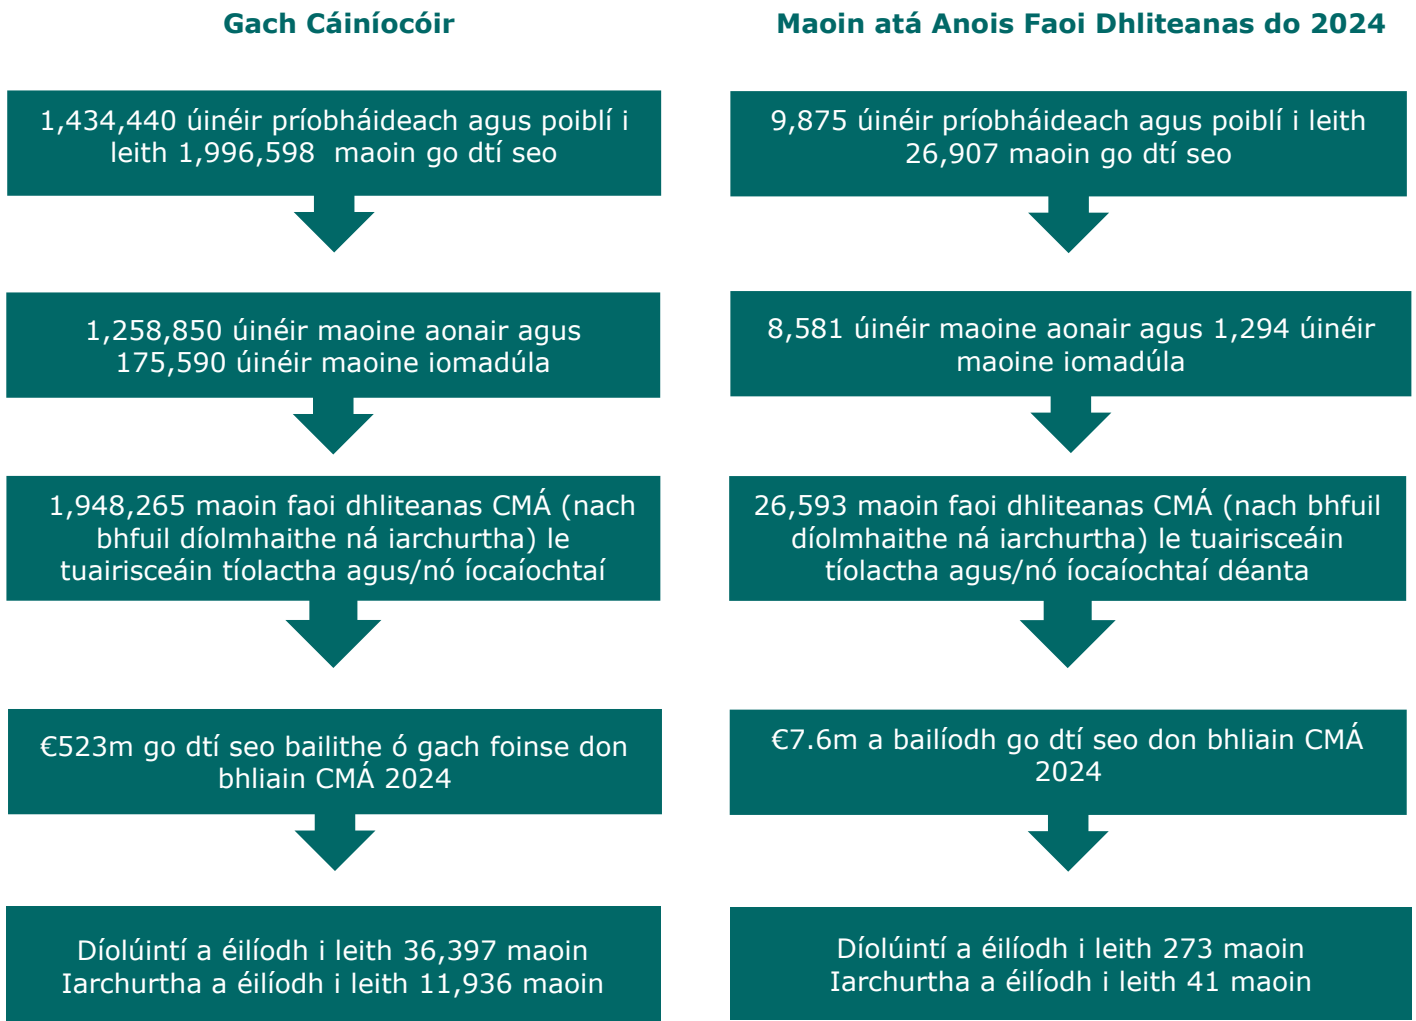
Gach Cáiníocóir

1,434,440 úinéir príobháideach agus poiblí i leith 1,996,598 maoin go dtí seo

1,258,850 úinéir maoine aonair agus 175,590 úinéir maoine iomadúla

1,948,265 maoin faoi dhliteanas CMÁ (nach bhfuil díolmhaithe ná iarchurtha) le tuairisceáin tíolactha agus/nó íocaíochtaí

€523m go dtí seo bailithe ó gach foinse don bhliain CMÁ 2024

Díolúintí a éilíodh i leith 36,397 maoin
Iarchurtha a éilíodh i leith 11,936 maoin

Maoin atá Anois Faoi Dhliteanas do 2024

9,875 úinéir príobháideach agus poiblí i leith 26,907 maoin go dtí seo

8,581 úinéir maoine aonair agus 1,294 úinéir maoine iomadúla

26,593 maoin faoi dhliteanas CMÁ (nach bhfuil díolmhaithe ná iarchurtha) le tuairisceáin tíolactha agus/nó íocaíochtaí déanta

€7.6m a bailíodh go dtí seo don bhliain CMÁ 2024

Díolúintí a éilíodh i leith 273 maoin
Iarchurtha a éilíodh i leith 41 maoin